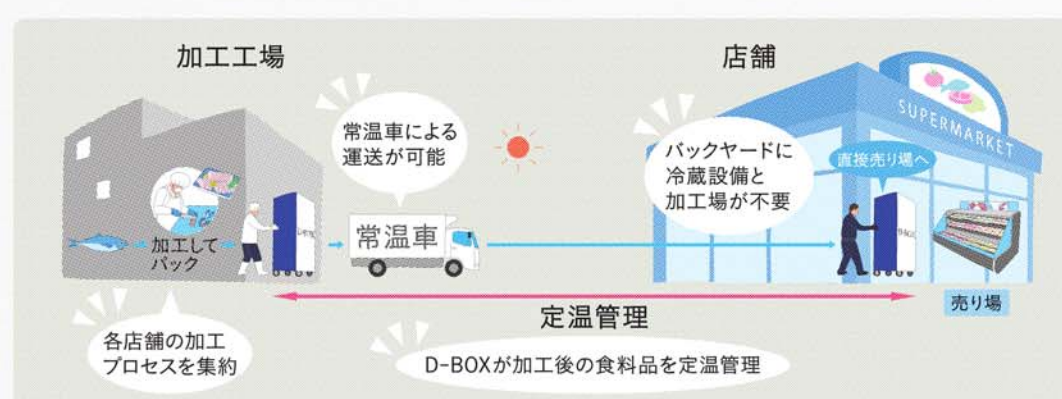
加工工場

店舗

常温車による運送が可能

バックヤードに冷蔵設備と加工場が不要

SUPERMARKET

直接売り場へ

加工してパック

常温車

定温管理

売り場

各店舗の加工プロセスを集約

D-BOXが加工後の食料品を定温管理